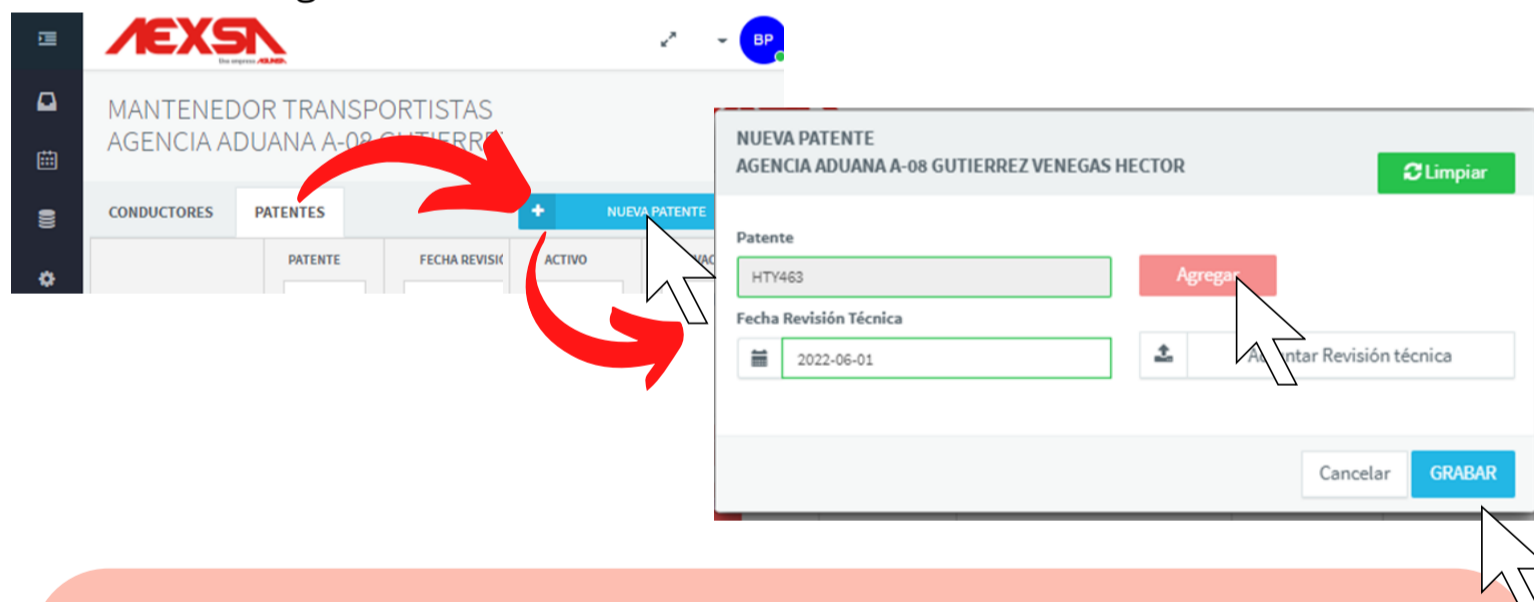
AEXSA
Una empresa ADUANA

BP

MANTENEDOR TRANSPORTISTAS
AGENCIA ADUANA A-08 GUTIERRE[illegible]

CONDUCTORES
PATENTES

NUEVA PATENTE

PATENTE
FECHA REVISI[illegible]
ACTIVO
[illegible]

NUEVA PATENTE
AGENCIA ADUANA A-08 GUTIERREZ VENEGAS HECTOR

Limpiar

Patente
HTY463
Agregar

Fecha Revisión Técnica
2022-06-01
A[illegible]ntar Revisión técnica

Cancelar
GRABAR